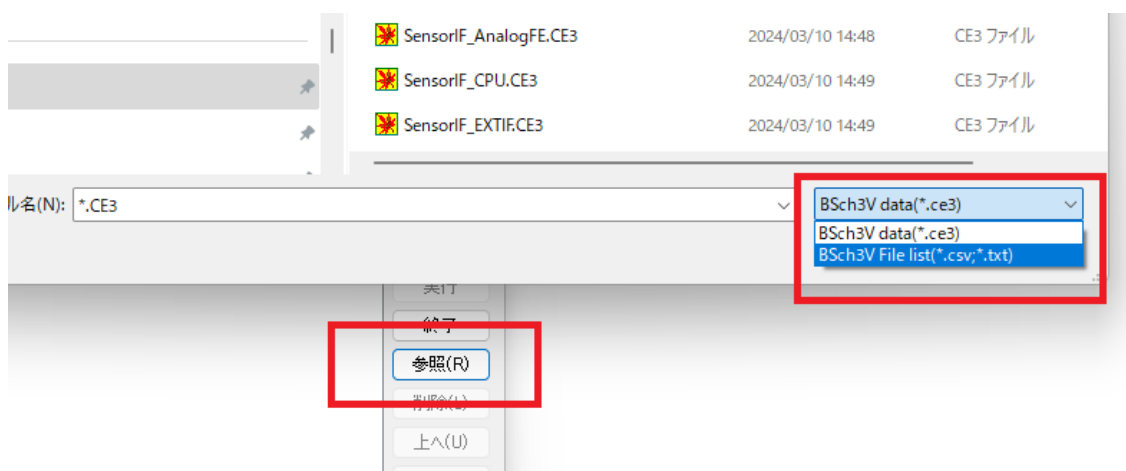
SensorIF_AnalogFE.CE3 2024/03/10 14:48 CE3 ファイル
SensorIF_CPU.CE3 2024/03/10 14:49 CE3 ファイル
SensorIF_EXTIF.CE3 2024/03/10 14:49 CE3 ファイル

ル名(N): *.CE3

BSch3V data(*.ce3)
BSch3V data(*.ce3)
BSch3V File list(*.csv;*.txt)

実行
終了
参照(R)
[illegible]
上へ(U)